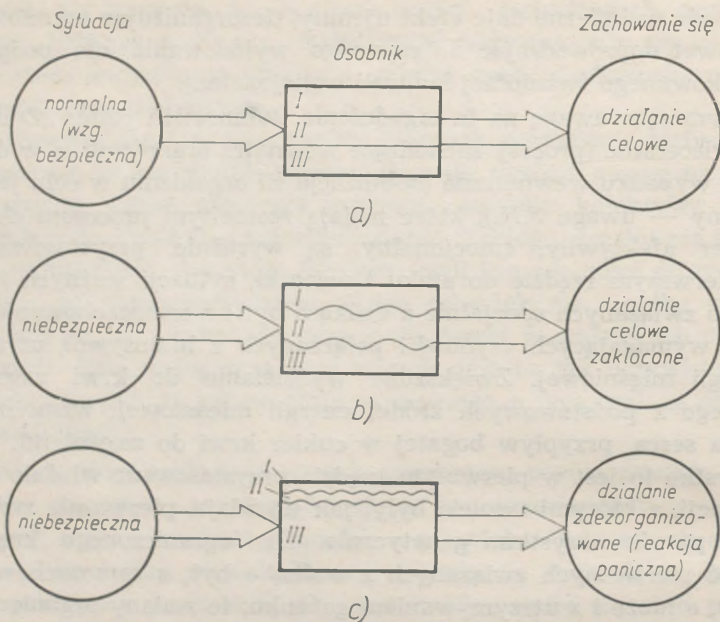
Sytuacja

Osobnik

Zachowanie się

normalna (wzg. bezpieczna)

I
II
III

działanie celowe

a)

niebezpieczna

I
II
III

działanie celowe zakłócone

b)

niebezpieczna

I
II
III

działanie zdezorganizowane (reakcja paniczna)

c)